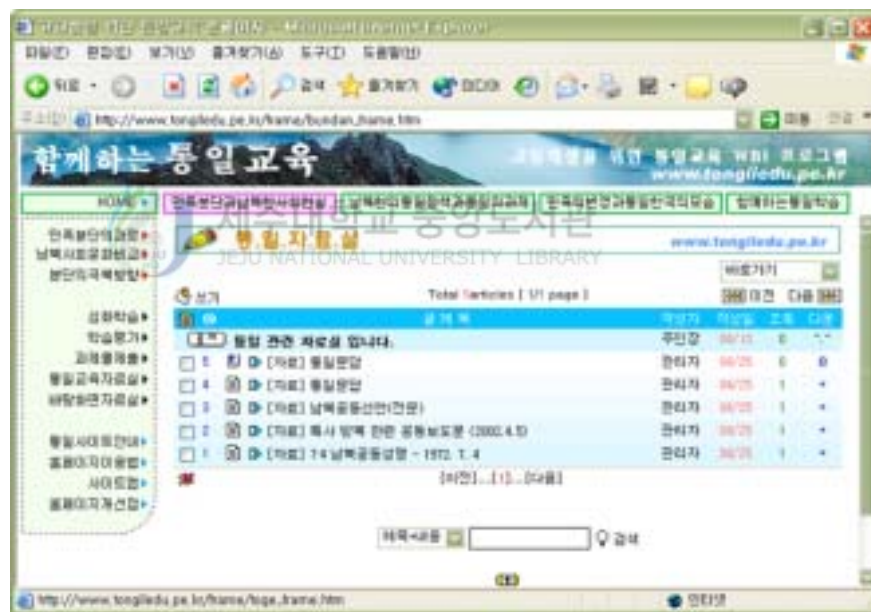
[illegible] - Microsoft Internet Explorer

파일(F) 편집(E) 보기(V) 즐겨찾기(A) 도구(T) 도움말(H)

뒤로 · 검색 즐겨찾기 미디어

주소(D) http://www.tongiledu.pe.kr/frame/bundan_frame.htm 이동 연결

함께하는 통일교육

고등학생을 위한 통일교육 웹기반 프로그램
www.tongiledu.pe.kr

HOME | 민족분단과남북한사회변화 | 남북한의통일정책과통일과정 | 민족의분단과통일한국의미래 | 함께하는통일학습

제주대학교 중앙도서관
JEJU NATIONAL UNIVERSITY LIBRARY

민족분단의과정
남북한사회의비교
분단의극복방향

심화학습
학습평가
과제물제출
통일교육자료실
바탕화면자료실

통일사이트안내
홈페이지이용법
사이트맵
홈페이지개선점

통일자료실

www.tongiledu.pe.kr

바로가기

쓰기 Total 5articles [ 1/1 page ] 이전 다음

| | 제목 | 작성자 | 작성일 | 조회 | 다운 |
|---|---|---|---|---|---|
| 공지 | 통일 관련 자료실 입니다. | 주인장 | 06/15 | 0 | |
| 5 | [자료] 통일문답 | 관리자 | 06/25 | 0 | 0 |
| 4 | [자료] 통일문답 | 관리자 | 06/25 | 1 | |
| 3 | [자료] 남북공동선언(전문) | 관리자 | 06/25 | 1 | |
| 2 | [자료] 특사 방북 관련 공동보도문 (2002.4.5) | 관리자 | 06/25 | 1 | |
| 1 | [자료] 7.4 남북공동성명 - 1972. 7. 4 | 관리자 | 06/25 | 1 | |

[이전]...[1]...[다음]

제목+내용 검색

http://www.tongiledu.pe.kr/frame/loge_frame.htm 인터넷